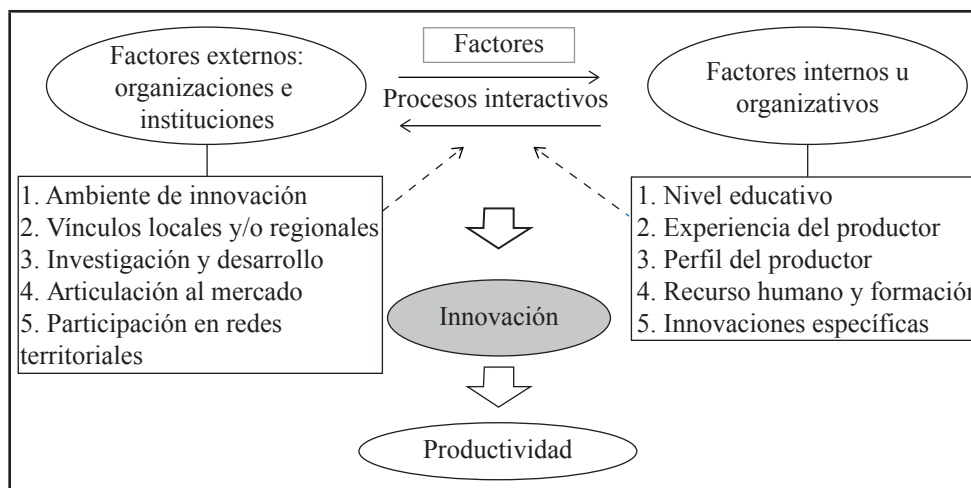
Factores externos: organizaciones e instituciones

Factores

Procesos interactivos

Factores internos u organizativos

1. Ambiente de innovación
2. Vínculos locales y/o regionales
3. Investigación y desarrollo
4. Articulación al mercado
5. Participación en redes territoriales

1. Nivel educativo
2. Experiencia del productor
3. Perfil del productor
4. Recurso humano y formación
5. Innovaciones específicas

Innovación

Productividad